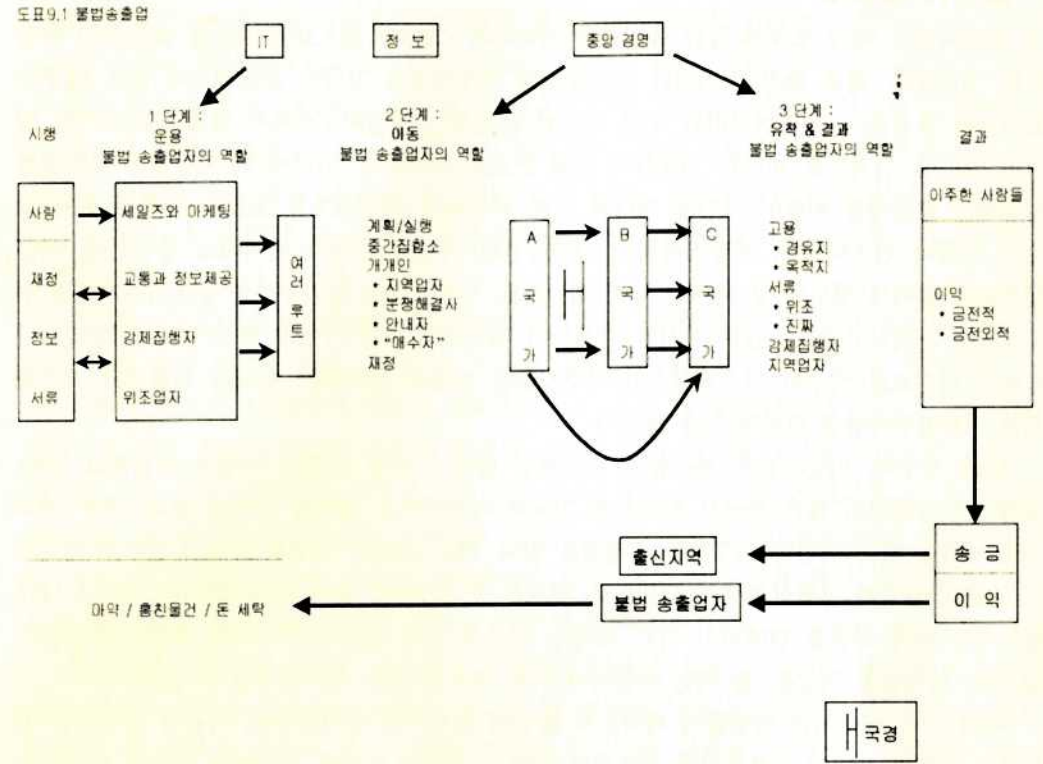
도표9.1 불법송출업

IT

정 보

중앙 경영

1 단계 :
운용
불법 송출업자의 역할

2 단계 :
이동
불법 송출업자의 역할

3 단계 :
유착 & 결과
불법 송출업자의 역할

시행

결과

사람

재정

정보

서류

세일즈와 마케팅

교통과 정보제공

강제집행자

위조업자

여러 루트

계획/실행
중간집합소
개개인
• 지역업자
• 분쟁해결사
• 안내자
• "매수자"
재정

A 국 가

B 국 가

C 국 가

고용
• 경유지
• 목적지
서류
• 위조
• 진짜
강제집행자
지역업자

이주한 사람들

이익
• 금전적
• 금전외적

송 금

이 익

출신지역

불법 송출업자

마약 / 훔친물건 / 돈 세탁

국경